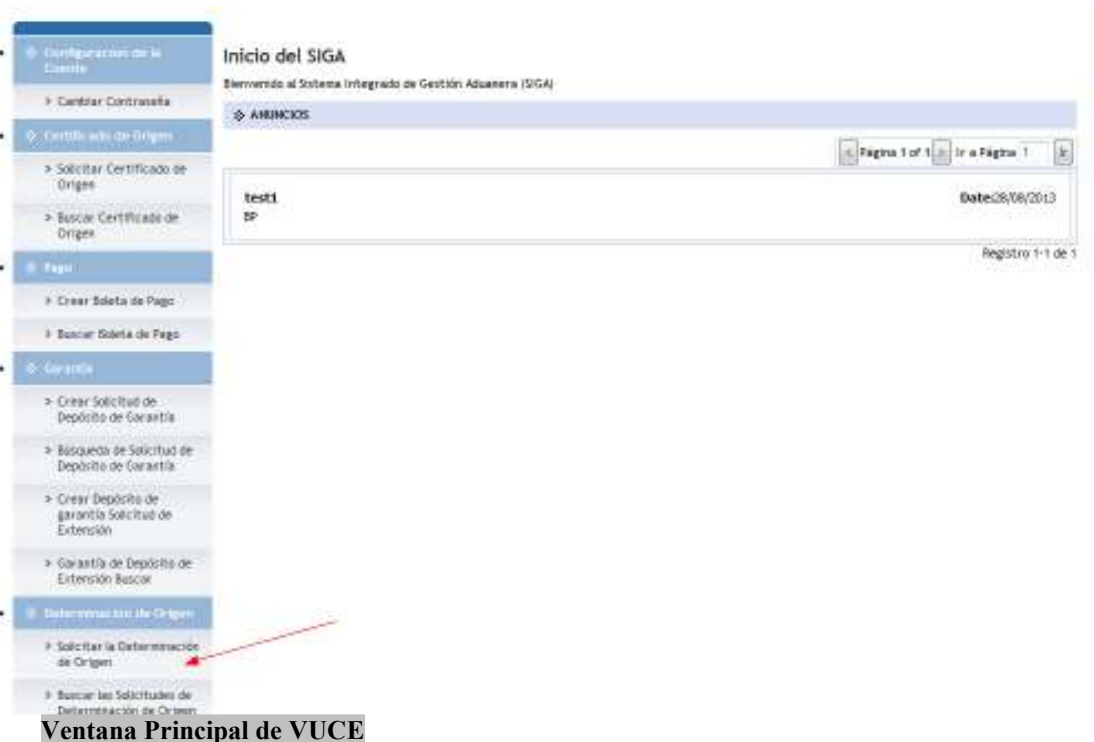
Configuracion de la Cuenta

> Cambiar Contraseña

Certificado de Origen

> Solicitar Certificado de Origen

> Buscar Certificado de Origen

Pago

> Crear Boleta de Pago

> Buscar Boleta de Pago

Garantía

> Crear Solicitud de Depósito de Garantía

> Búsqueda de Solicitud de Depósito de Garantía

> Crear Depósito de garantía Solicitud de Extensión

> Garantía de Depósito de Extensión Buscar

Determinacion de Origen

> Solicitar la Determinación de Origen

> Buscar las Solicitudes de Determinación de Origen

Inicio del SIGA

Bienvenido al Sistema Integrado de Gestión Aduanera (SIGA)

ANUNCIOS

Página 1 of 1 Ir a Página 1

test1
BP

Date:28/06/2013

Registro 1-1 de 1

Ventana Principal de VUCE